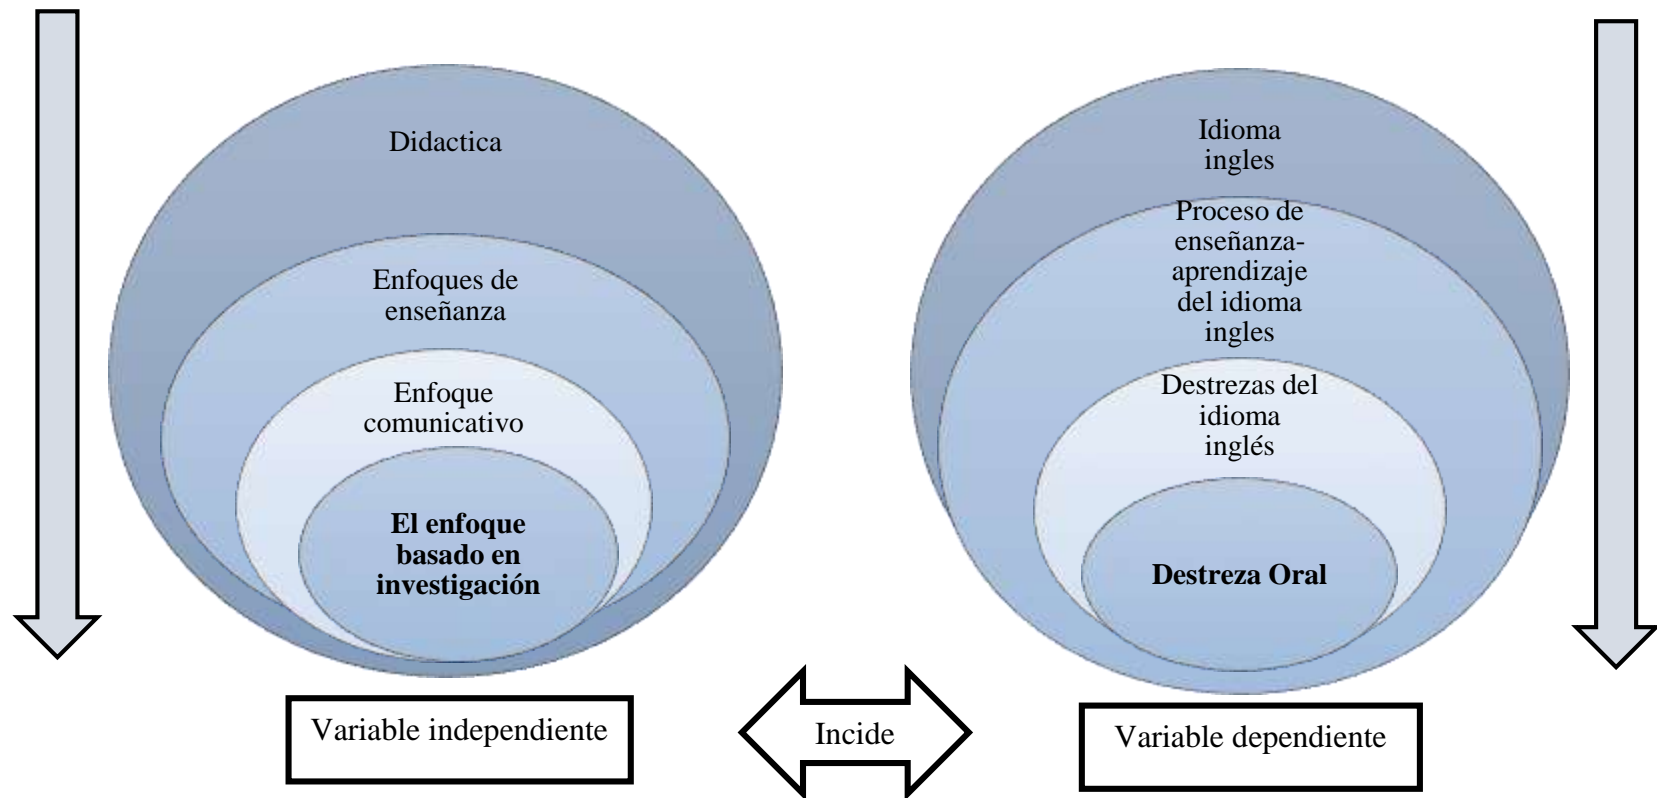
Didactica

Enfoques de enseñanza

Enfoque comunicativo

**El enfoque basado en investigación**

Variable independiente

Incide

Idioma ingles

Proceso de enseñanza-aprendizaje del idioma ingles

Destrezas del idioma inglés

**Destreza Oral**

Variable dependiente